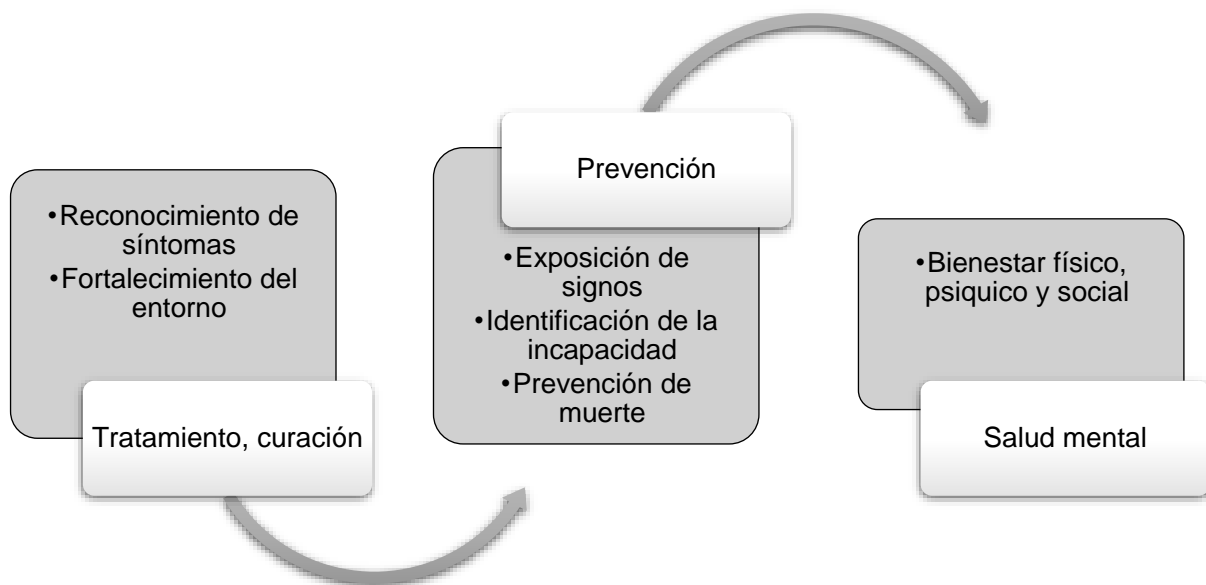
•Reconocimiento de síntomas
•Fortalecimiento del entorno

Tratamiento, curación

Prevención

•Exposición de signos
•Identificación de la incapacidad
•Prevención de muerte

•Bienestar físico, psiquico y social

Salud mental